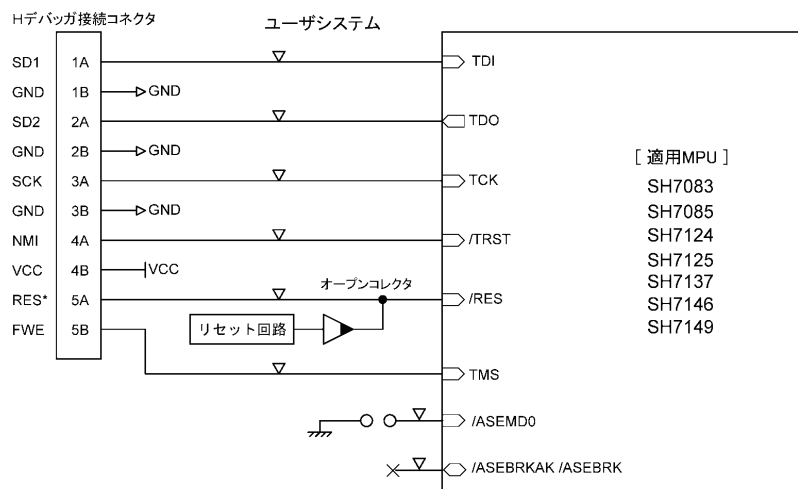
Hデバッガ接続コネクタ

ユーザシステム

SD1 1A
GND 1B
SD2 2A
GND 2B
SCK 3A
GND 3B
NMI 4A
VCC 4B
RES* 5A
FWE 5B

GND
GND
GND
VCC

オープンコレクタ

リセット回路

TDI
TDO
TCK
/TRST
/RES
TMS
/ASEMD0
/ASEBRKAK /ASEBRK

[ 適用MPU ]
SH7083
SH7085
SH7124
SH7125
SH7137
SH7146
SH7149